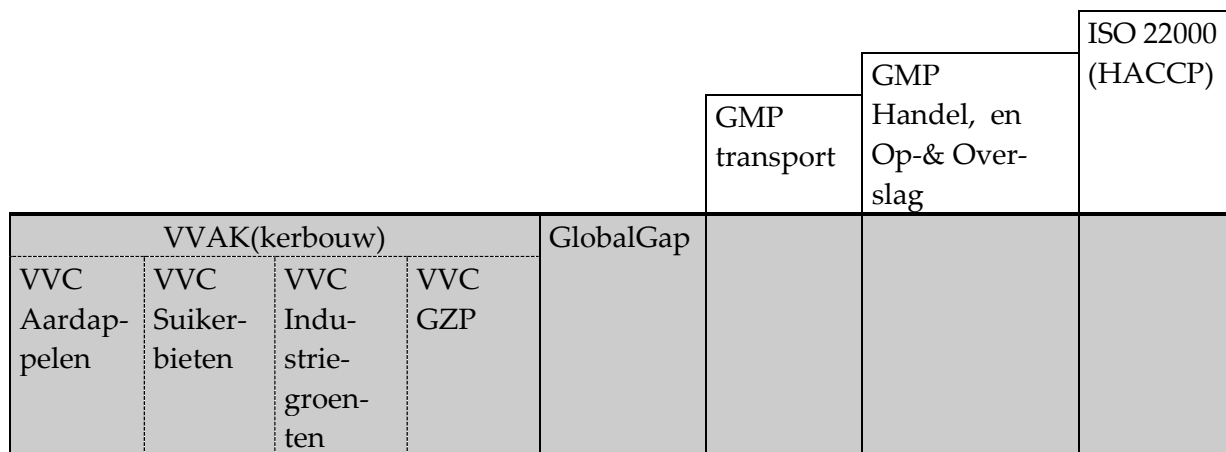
ISO 22000 (HACCP)

GMP Handel, en Op-& Overslag

GMP transport

| VVAK(kerbouw) | | | | GlobalGap | | | |
|---|---|---|---|---|---|---|---|
| VVC Aardappelen | VVC Suikerbieten | VVC Industriegroenten | VVC GZP | | | | |